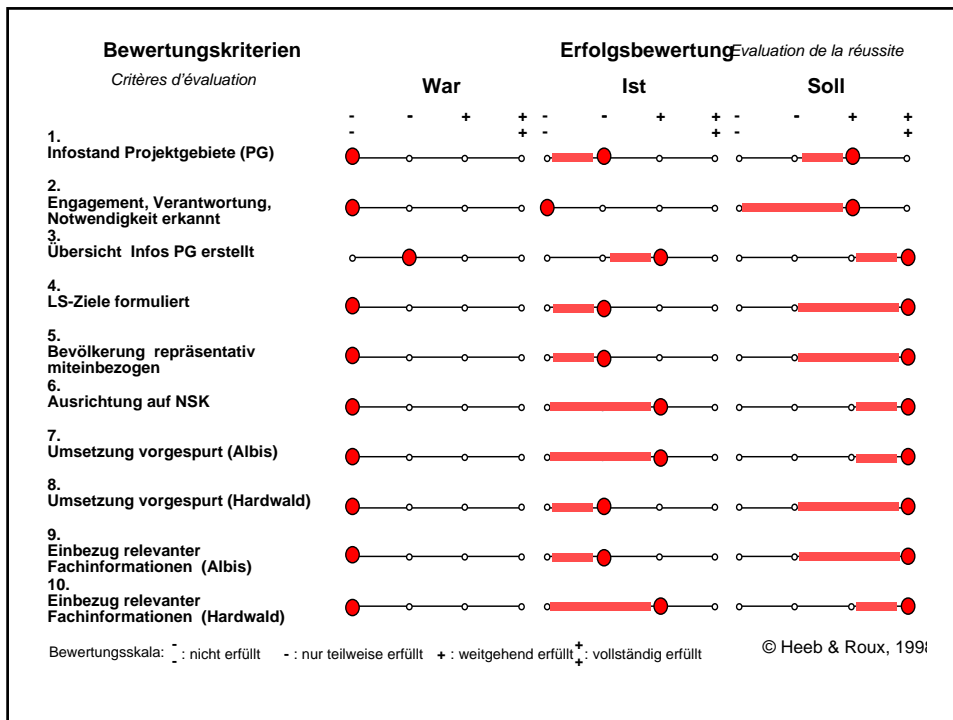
Bewertungskriterien

Critères d'évaluation

Erfolgsbewertung Evaluation de la réussite

| | War | | | | Ist | | | | Soll | | | |
|---|---|---|---|---|---|---|---|---|---|---|---|---|
| | -- | - | + | ++ | -- | - | + | ++ | -- | - | + | ++ |
| 1. Infostand Projektgebiete (PG) | | | | | | | | | | | | |
| 2. Engagement, Verantwortung, Notwendigkeit erkannt | | | | | | | | | | | | |
| 3. Übersicht Infos PG erstellt | | | | | | | | | | | | |
| 4. LS-Ziele formuliert | | | | | | | | | | | | |
| 5. Bevölkerung repräsentativ miteinbezogen | | | | | | | | | | | | |
| 6. Ausrichtung auf NSK | | | | | | | | | | | | |
| 7. Umsetzung vorgespurt (Albis) | | | | | | | | | | | | |
| 8. Umsetzung vorgespurt (Hardwald) | | | | | | | | | | | | |
| 9. Einbezug relevanter Fachinformationen (Albis) | | | | | | | | | | | | |
| 10. Einbezug relevanter Fachinformationen (Hardwald) | | | | | | | | | | | | |

Bewertungsskala: --: nicht erfüllt - : nur teilweise erfüllt + : weitgehend erfüllt ++: vollständig erfüllt

© Heeb & Roux, 1998